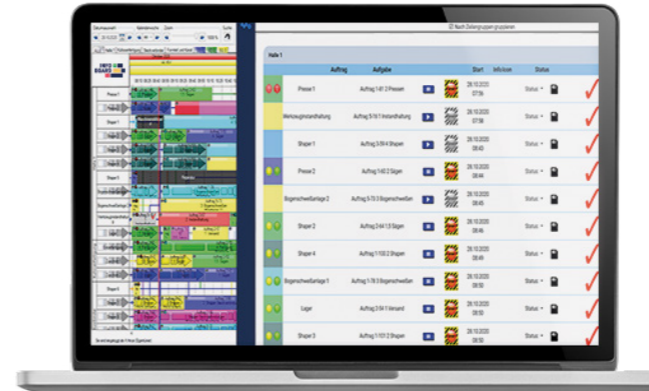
Halle 1

| | | Auftrag | Aufgabe | | | Start | Infoicon | Status | | |
|---|---|---|---|---|---|---|---|---|---|---|
| | Presse 1 | Auftrag 1/41.2 Pressen | | | | 28.10.2020 07:54 | | Status | | ✓ |
| | Werkzeuginstandhaltung | Auftrag 5/19.1 Instandhaltung | | | | 28.10.2020 07:58 | | Status | | ✓ |
| | Shaper 1 | Auftrag 3/39.4 Shapen | | | | 28.10.2020 08:43 | | Status | | ✓ |
| | Presse 2 | Auftrag 1/41.2 Sägen | | | | 28.10.2020 08:44 | | Status | | ✓ |
| | Bogenschweißanlage 2 | Auftrag 5/72.3 Bogenschweißen | | | | 28.10.2020 08:45 | | Status | | ✓ |
| | Shaper 2 | Auftrag 4/41.3 Sägen | | | | 28.10.2020 08:48 | | Status | | ✓ |
| | Shaper 4 | Auftrag 1/100.2 Shapen | | | | 28.10.2020 08:49 | | Status | | ✓ |
| | Bogenschweißanlage 1 | Auftrag 1/78.3 Bogenschweißen | | | | 28.10.2020 08:50 | | Status | | ✓ |
| | Lager | Auftrag 3/41.4 Versand | | | | 28.10.2020 08:50 | | Status | | ✓ |
| | Shaper 3 | Auftrag 1/101.2 Shapen | | | | 28.10.2020 08:50 | | Status | | ✓ |

Nach Zeitungsgruppen gruppieren

Datumsauswahl Wahlansicht Zoom Suche
100%
INFO BOARD
Presse 1
Shaper 1
Shaper 2
Presse 2
Shaper 3
Shaper 4
Bogenschweißanlage 1
Bogenschweißanlage 2
Werkzeuginstandhaltung
Lager
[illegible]